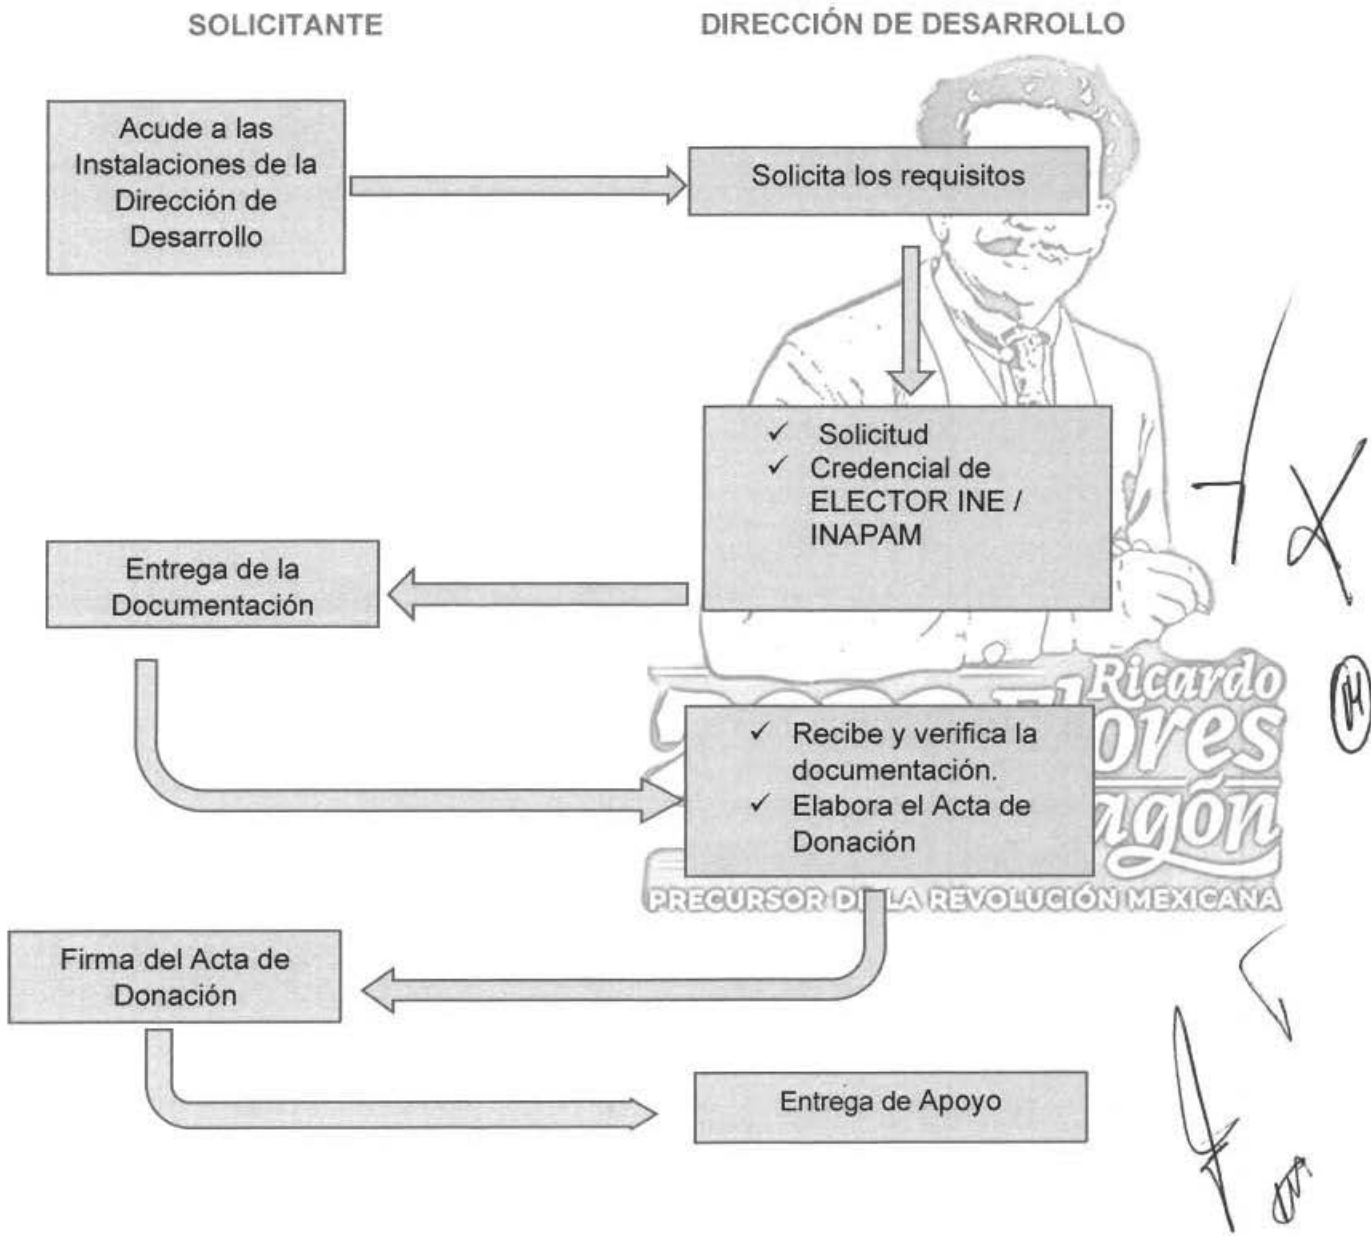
SOLICITANTE

DIRECCIÓN DE DESARROLLO

Acude a las Instalaciones de la Dirección de Desarrollo

Solicita los requisitos

✓ Solicitud
✓ Credencial de ELECTOR INE / INAPAM

Entrega de la Documentación

✓ Recibe y verifica la documentación.
✓ Elabora el Acta de Donación

Ricardo Flores Magón
PRECURSOR DE LA REVOLUCIÓN MEXICANA

Firma del Acta de Donación

Entrega de Apoyo